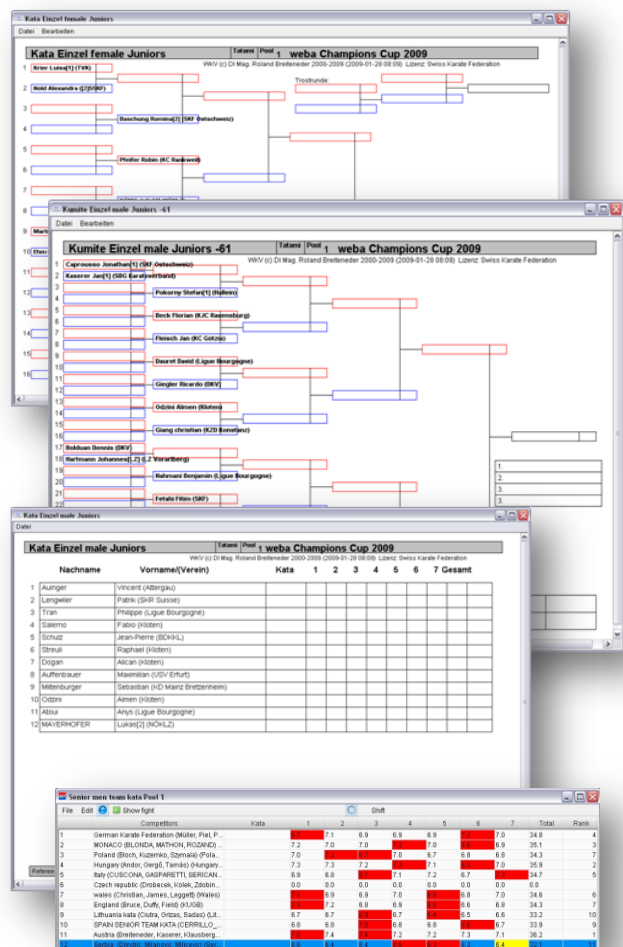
Kata Einzel female Juniors
Datei Bearbeiten
Kata Einzel female Juniors Tatami Pool 1 weba Champions Cup 2009
WKV (c) DI Mag. Roland Breitender 2000-2009 (2009-01-28 08:09) Lizenz: Swiss Karate Federation
1 Brier Luisa[1] (TVK)
2 Nold Alexandra ([2]SKF)
Trostrunde:
Baschung Romina[2] (SKF Oetschweiz)
Pfeifer Robin (KC Rankweil)

Kumite Einzel male Juniors -61
Datei Bearbeiten
Kumite Einzel male Juniors -61 Tatami Pool 1 weba Champions Cup 2009
WKV (c) DI Mag. Roland Breitender 2000-2009 (2009-01-28 08:09) Lizenz: Swiss Karate Federation
1 Caprousso Jonathan[1] (SKF Oetschweiz)
2 Kaserer Jan[1] (SBG Karateverband)
Pokorny Stefan[1] (Hallein)
Beck Florian (KJC Rauenebürg)
Fleisch Jan (KC Gotzis)
Dauret David (Ligue Bourgogne)
Gingler Ricardo (DKV)
Odzini Almen (Kloten)
Giang christian (KZD Konstanz)
17 Boldauer Dennis (DKV)
18 Hartmann Johannes[1,2] (LZ Vorarlberg)
Rahmani Benjamin (Ligue Bourgogne)
Fetahi Fitim (SKF)
1.
2.
3.
3.

Kata Einzel male Juniors
Datei
Kata Einzel male Juniors Tatami Pool 1 weba Champions Cup 2009
WKV (c) DI Mag. Roland Breitender 2000-2009 (2009-01-28 08:09) Lizenz: Swiss Karate Federation

| | Nachname | Vorname/(Verein) | Kata | 1 | 2 | 3 | 4 | 5 | 6 | 7 | Gesamt |
|---|---|---|---|---|---|---|---|---|---|---|---|
| 1 | Auinger | Vincent (Attergau) | | | | | | | | | |
| 2 | Lengweiler | Patrik (SKR Suisse) | | | | | | | | | |
| 3 | Tran | Philippe (Ligue Bourgogne) | | | | | | | | | |
| 4 | Salerno | Fabio (Kloten) | | | | | | | | | |
| 5 | Schulz | Jean-Pierre (BDKKL) | | | | | | | | | |
| 6 | Streuli | Raphael (Kloten) | | | | | | | | | |
| 7 | Dogan | Alican (Kloten) | | | | | | | | | |
| 8 | Auffenbauer | Maximilian (USV Erfurt) | | | | | | | | | |
| 9 | Mittenburger | Sebastian (KD Mainz Bretzenheim) | | | | | | | | | |
| 10 | Odzini | Almen (Kloten) | | | | | | | | | |
| 11 | Atoui | Anys (Ligue Bourgogne) | | | | | | | | | |
| 12 | MAYERHOFER | Lukas[2] (NÖHLZ) | | | | | | | | | |

Senior men team kata Pool 1
File Edit Show fight Shift

| | Competitors | Kata | 1 | 2 | 3 | 4 | 5 | 6 | 7 | Total | Rank |
|---|---|---|---|---|---|---|---|---|---|---|---|
| 1 | German Karate Federation (Müller, Piel, P... | | 6.8 | 7.1 | 6.9 | 6.9 | 6.9 | 7.2 | 7.0 | 34.8 | 4 |
| 2 | MONACO (BLONDA, MATHON, ROZAND) | | 7.2 | 7.0 | 7.0 | 6.8 | 7.0 | 6.9 | 6.9 | 35.1 | 3 |
| 3 | Poland (Bloch, Kuzemko, Szymala) (Pola... | | 7.0 | 6.9 | 6.8 | 7.0 | 6.7 | 6.8 | 6.8 | 34.3 | 7 |
| 4 | Hungary (Andor, Gergő, Tamás) (Hungary... | | 7.3 | 7.3 | 7.2 | 6.9 | 7.1 | 7.0 | 7.0 | 35.9 | 2 |
| 5 | Italy (CUSCONA, GASPARETTI, SERICAN... | | 6.9 | 6.8 | 6.7 | 7.1 | 7.2 | 6.7 | 7.3 | 34.7 | 5 |
| 6 | Czech republic (Drobecek, Kolek, Zdobin... | | 0.0 | 0.0 | 0.0 | 0.0 | 0.0 | 0.0 | 0.0 | 0.0 | |
| 7 | wales (Christian, James, Leggett) (Wales) | | 7.1 | 6.9 | 6.9 | 7.0 | 6.9 | 6.8 | 7.0 | 34.6 | 6 |
| 8 | England (Bruce, Duffy, Field) (KUGB) | | 6.9 | 7.2 | 6.8 | 6.9 | 7.0 | 6.6 | 6.8 | 34.3 | 7 |
| 9 | Lithuania kata (Ciulra, Grizas, Sadas) (Lit... | | 6.7 | 6.7 | 6.5 | 6.7 | 6.6 | 6.5 | 6.6 | 33.2 | 10 |
| 10 | SPAIN SENIOR TEAM KATA (CERRILLO_... | | 6.8 | 6.8 | 7.0 | 6.8 | 6.8 | 6.6 | 6.7 | 33.9 | 9 |
| 11 | Austria (Breiteneder, Kaserer, Klausberg... | | 7.2 | 7.4 | 7.4 | 7.2 | 7.2 | 7.3 | 7.1 | 36.2 | 1 |
| 12 | Serbia (Djordjic, Milanovic, Mitrovic) (Ser... | | 6.6 | 6.4 | 6.4 | 6.6 | 6.2 | 6.7 | 6.4 | 32.1 | |